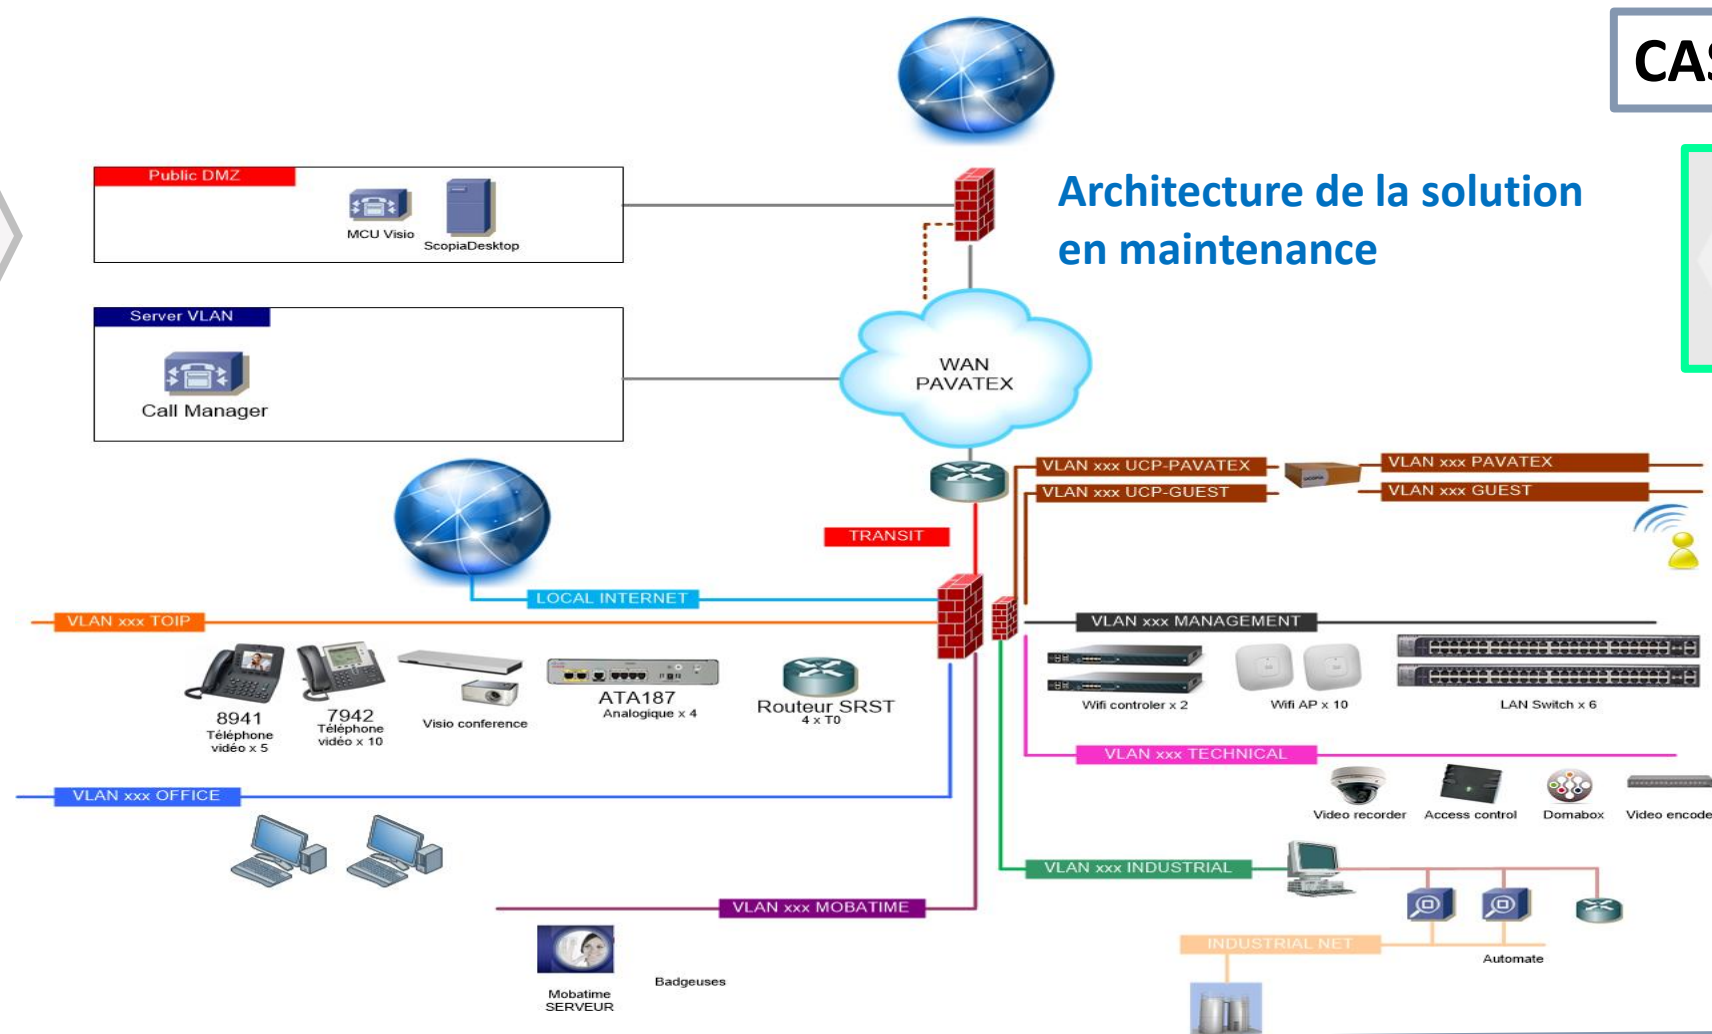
CAS

Architecture de la solution en maintenance

Public DMZ
MCU Visio
ScopiaDesktop

Server VLAN
Call Manager

WAN PAVATEX

VLAN xxx UCP-PAVATEX
VLAN xxx UCP-GUEST
VLAN xxx PAVATEX
VLAN xxx GUEST

TRANSIT
LOCAL INTERNET

VLAN xxx TOIP
8941 Téléphone vidéo x 5
7942 Téléphone vidéo x 10
Visio conference
ATA187 Analogique x 4
Routeur SRST 4 x T0

VLAN xxx MANAGEMENT
Wifi controler x 2
Wifi AP x 10
LAN Switch x 6

VLAN xxx TECHNICAL
Video recorder
Access control
Domabox
Video encode

VLAN xxx OFFICE

VLAN xxx INDUSTRIAL
INDUSTRIAL NET
Automate

VLAN xxx MOBATIME
Mobatime SERVEUR
Badgeuses